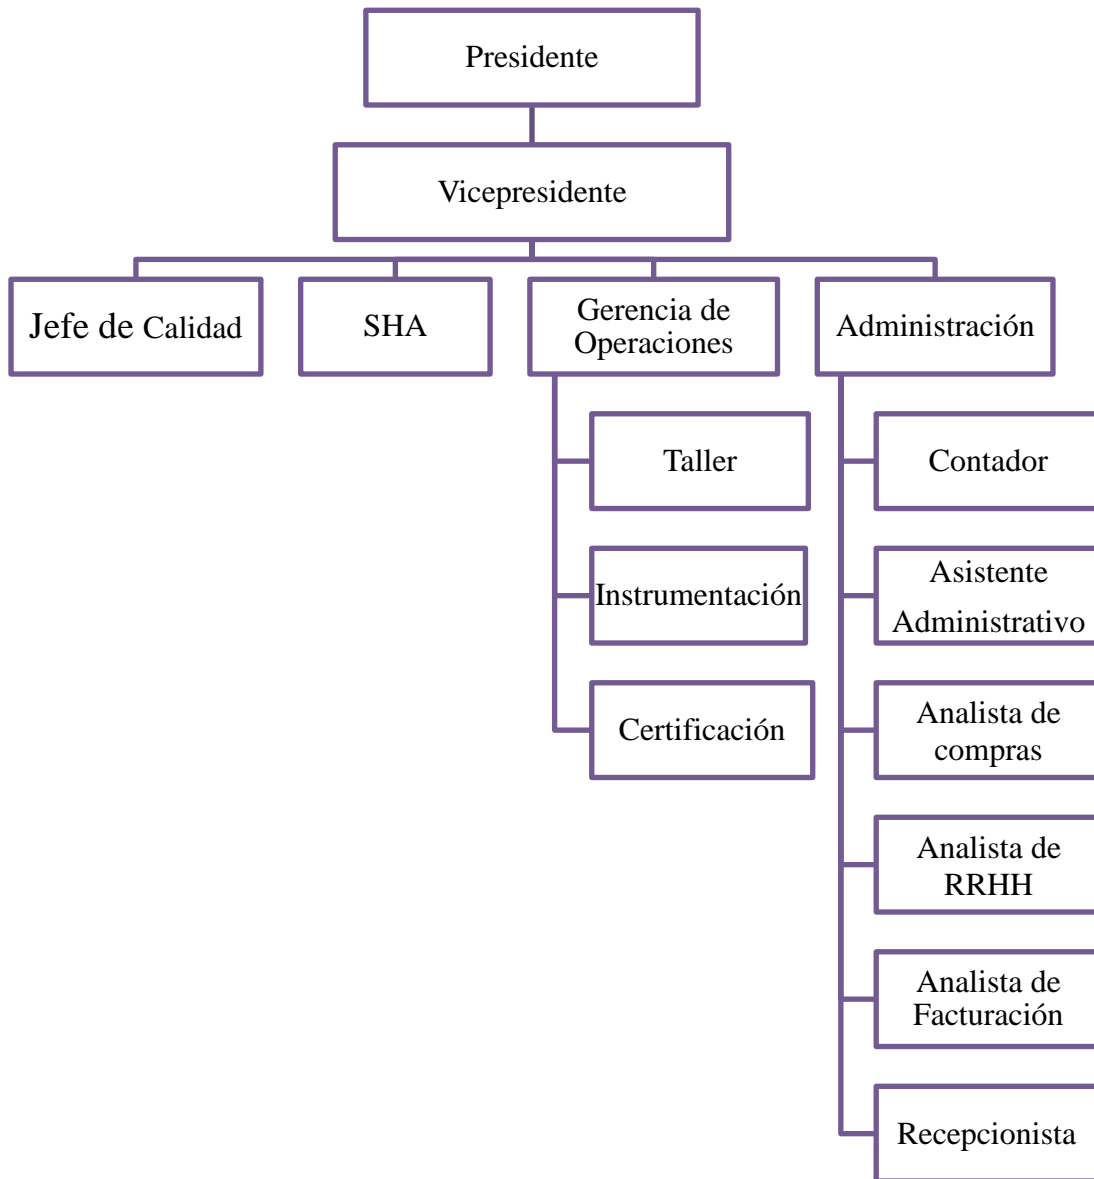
Presidente

Vicepresidente

Jefe de Calidad

SHA

Gerencia de Operaciones

Administración

Taller

Instrumentación

Certificación

Contador

Asistente Administrativo

Analista de compras

Analista de RRHH

Analista de Facturación

Recepcionista